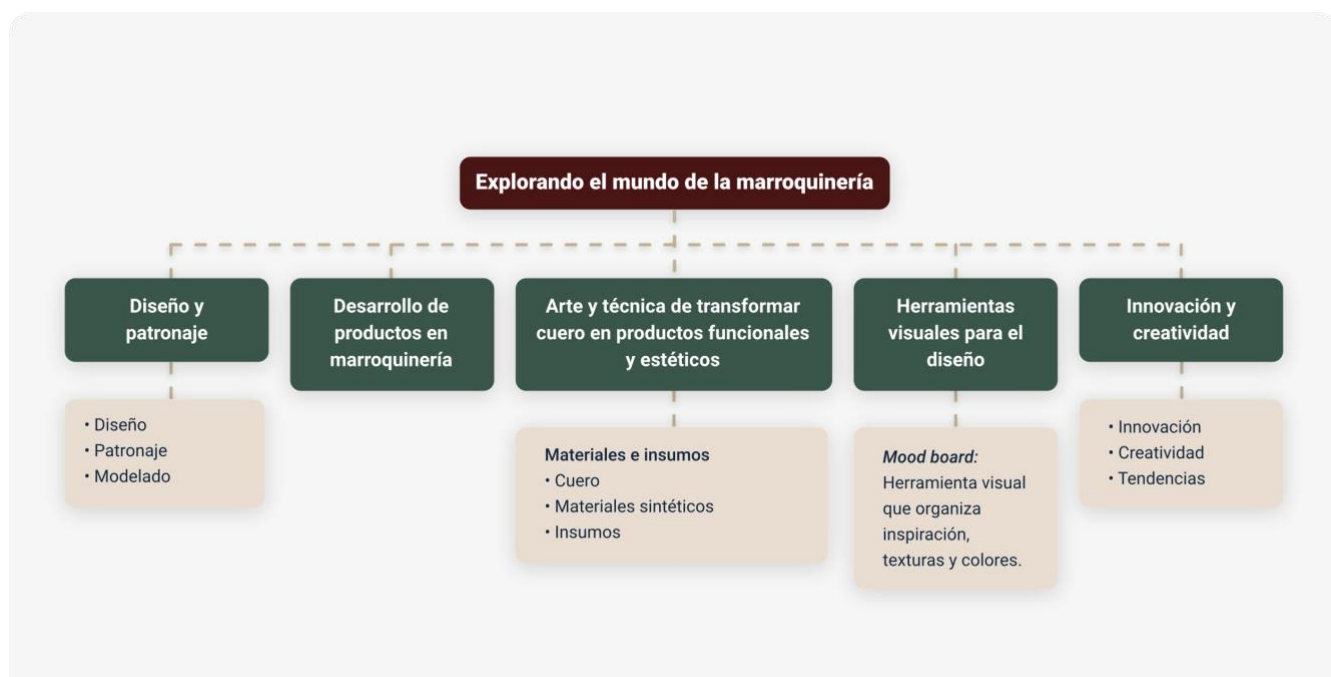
Explorando el mundo de la marroquinería

Diseño y patronaje

• Diseño
• Patronaje
• Modelado

Desarrollo de productos en marroquinería

Arte y técnica de transformar cuero en productos funcionales y estéticos

Materiales e insumos
• Cuero
• Materiales sintéticos
• Insumos

Herramientas visuales para el diseño

*Mood board:* Herramienta visual que organiza inspiración, texturas y colores.

Innovación y creatividad

• Innovación
• Creatividad
• Tendencias